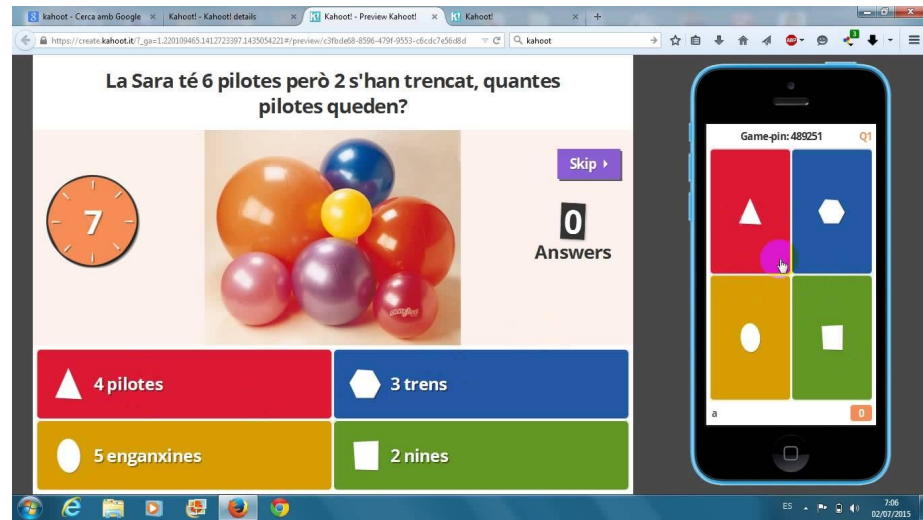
kahoot - Cerca amb Google × Kahoot! - Kahoot! details × Kahoot! - Preview Kahoot! × Kahoot! × +

https://create.kahoot.it/?_ga=1.220109465.1412723397.1435054221#/preview/c3fbde68-8596-479f-9553-c6cdc7e56d8d

kahoot

La Sara té 6 pilotes però 2 s'han trencat, quantes pilotes queden?

7

Skip

0
Answers

4 pilotes

3 trens

5 enganxines

2 nines

Game-pin: 489251

Q1

a

0

ES

7:06
02/07/2015